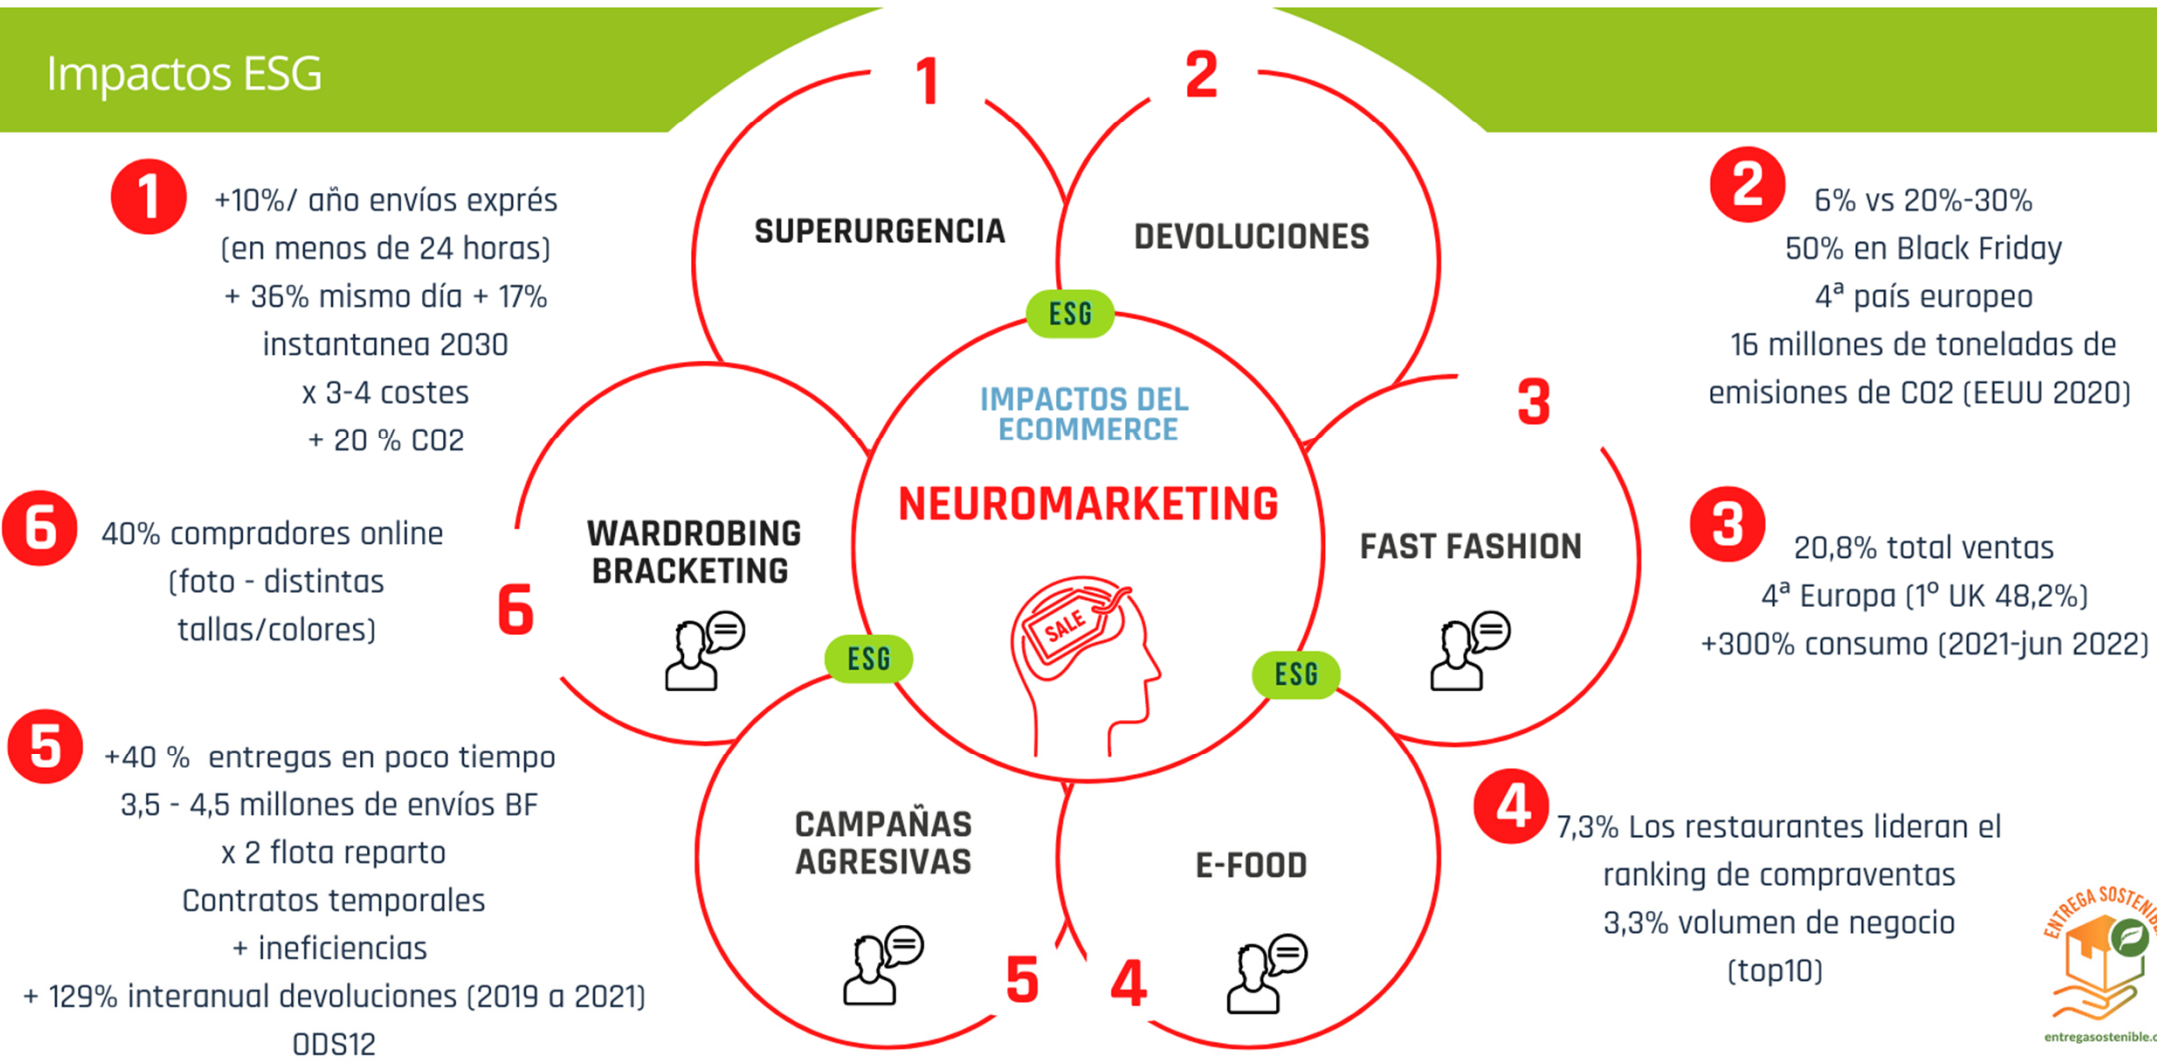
Impactos ESG

1 +10%/ año envíos exprés (en menos de 24 horas) + 36% mismo día + 17% instantanea 2030 x 3-4 costes + 20 % CO2

6 40% compradores online (foto - distintas tallas/colores)

5 +40 % entregas en poco tiempo 3,5 - 4,5 millones de envíos BF x 2 flota reparto Contratos temporales + ineficiencias + 129% interanual devoluciones (2019 a 2021) ODS12

1 SUPERURGENCIA

2 DEVOLUCIONES

ESG

IMPACTOS DEL ECOMMERCE

NEUROMARKETING

SALE

3 FAST FASHION

6 WARDROBING BRACKETING

ESG

ESG

CAMPAÑAS AGRESIVAS 5

4 E-FOOD

2 6% vs 20%-30% 50% en Black Friday 4ª país europeo 16 millones de toneladas de emisiones de CO2 (EEUU 2020)

3 20,8% total ventas 4ª Europa (1º UK 48,2%) +300% consumo (2021-jun 2022)

4 7,3% Los restaurantes lideran el ranking de compraventas 3,3% volumen de negocio (top10)

ENTREGA SOSTENIB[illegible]

entregasostenible.c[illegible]